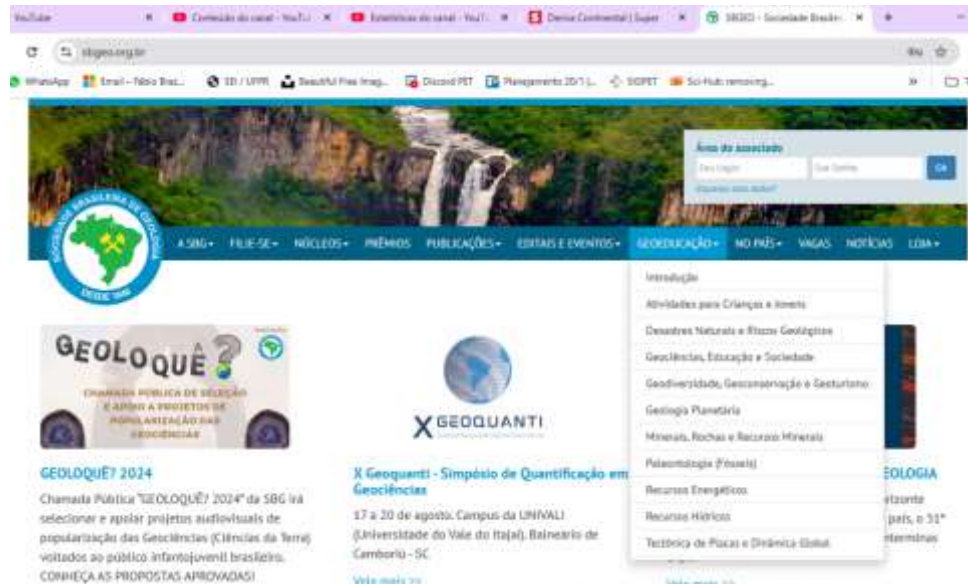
YouTube
Comissão do canal - YouT...
Estatísticas do canal - YouT...
Denise Continental | Super
SBGEO - Sociedade Brasile...

sbgeo.org.br

WhatsApp
Email – Fábio Bra...
SEI / UFPR
Beautiful Free Imag...
Discord PET
Planejamento 2017...
SIGPET
Sci-Hub: removing...

Área do associado
Seu Login
Sua Senha
Ok
Esqueceu seus dados?

SOCIEDADE BRASILEIRA DE GEOLOGIA
DESDE 1945

A SBG
FILIE-SE
NÚCLEOS
PRÊMIOS
PUBLICAÇÕES
EDITAIS E EVENTOS
GEOEDUCAÇÃO
NO PAÍS
VAGAS
NOTÍCIAS
LOJA

Introdução
Atividades para Crianças e Jovens
Desastres Naturais e Riscos Geológicos
Geociências, Educação e Sociedade
Geodiversidade, Geoconservação e Geoturismo
Geologia Planetária
Minerais, Rochas e Recursos Minerais
Paleontologia (Fósseis)
Recursos Energéticos
Recursos Hídricos
Tectônica de Placas e Dinâmica Global

GEOLOQUÊ?
CHAMADA PÚBLICA DE SELEÇÃO E APOIO A PROJETOS DE POPULARIZAÇÃO DAS GEOCIÊNCIAS

GEOLOQUÊ? 2024
Chamada Pública "GEOLOQUÊ? 2024" da SBG irá selecionar e apoiar projetos audiovisuais de popularização das Geociências (Ciências da Terra) voltados ao público infantojuvenil brasileiro. CONHEÇA AS PROPOSTAS APROVADAS!

X GEOQUANTI

X Geoquanti - Simpósio de Quantificação em Geociências
17 a 20 de agosto. Campus da UNIVALI (Universidade do Vale do Itajaí). Balneário de Camboriú - SC
Veja mais >>

EOLOGIA
rizonte
país, o 51°
terminas
Veja mais >>